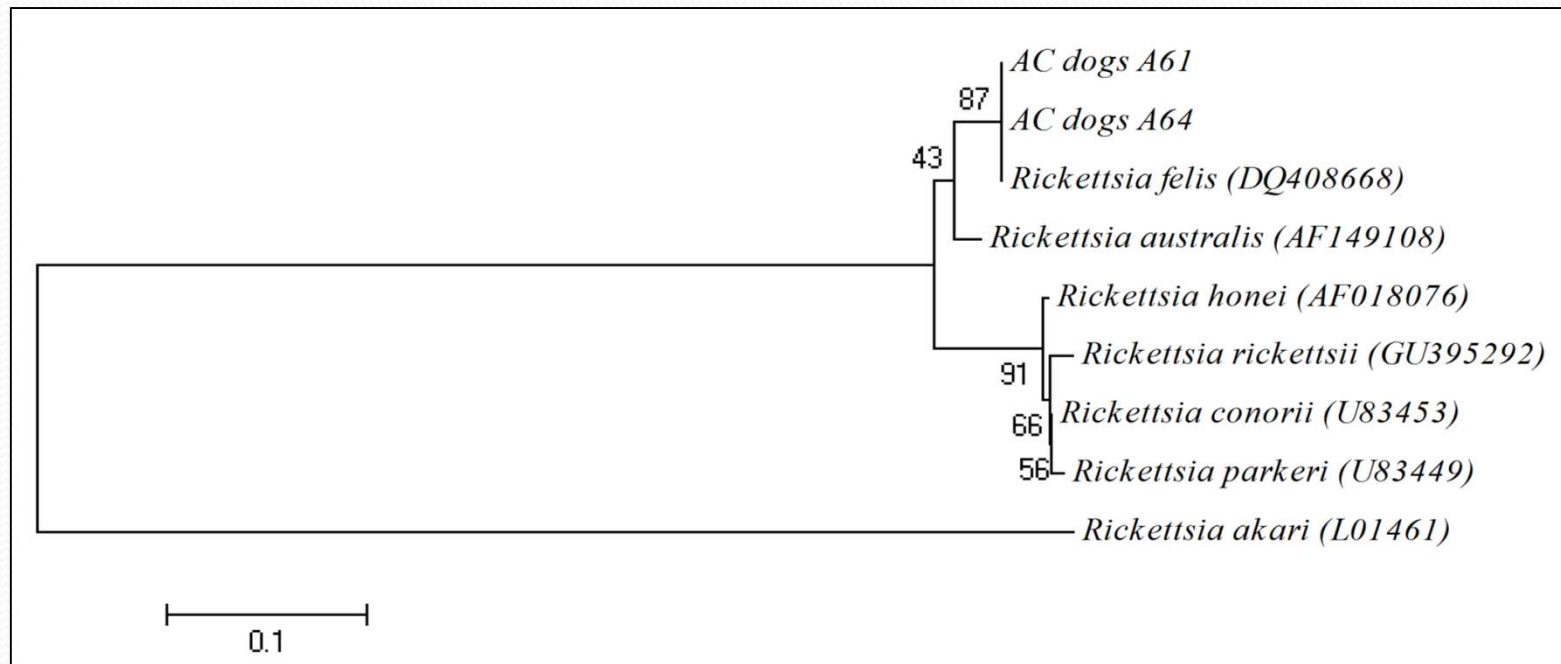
AC dogs A61
87
AC dogs A64
43
Rickettsia felis (DQ408668)
Rickettsia australis (AF149108)
Rickettsia honei (AF018076)
Rickettsia rickettsii (GU395292)
91
Rickettsia conorii (U83453)
66
56
Rickettsia parkeri (U83449)
Rickettsia akari (L01461)
0.1